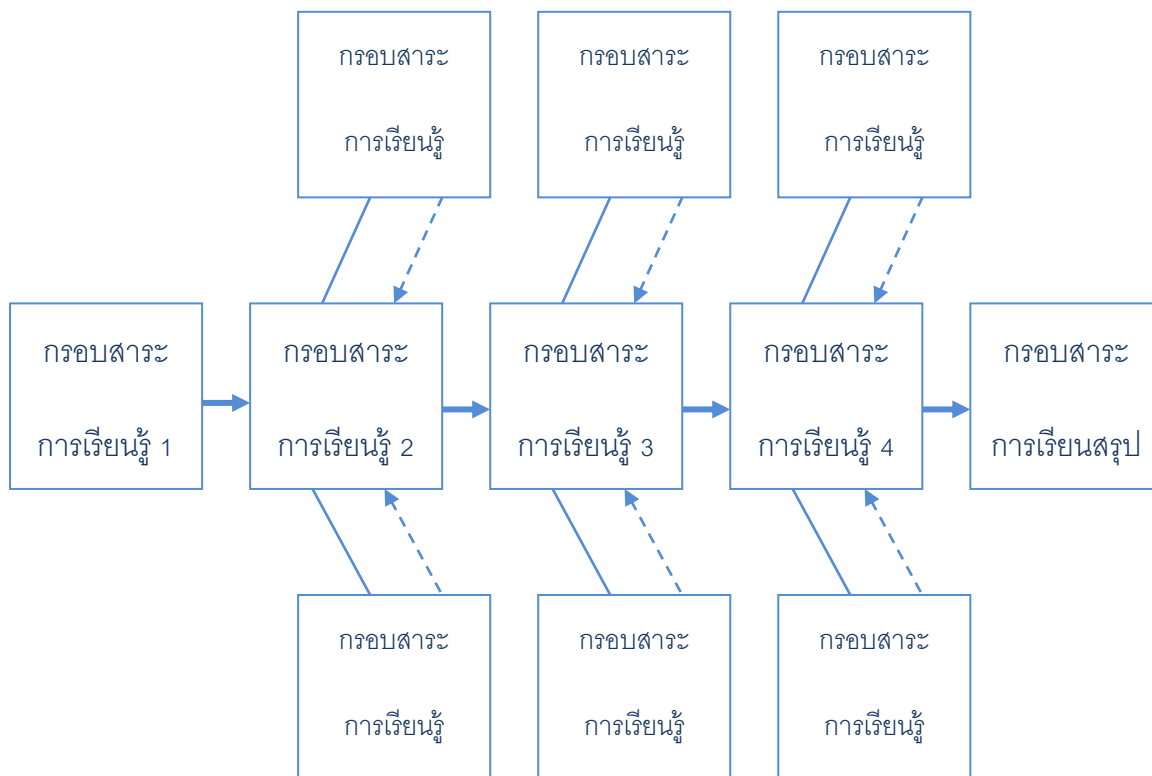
กรอบสาระ
การเรียนรู้

กรอบสาระ
การเรียนรู้

กรอบสาระ
การเรียนรู้

กรอบสาระ
การเรียนรู้ 1

กรอบสาระ
การเรียนรู้ 2

กรอบสาระ
การเรียนรู้ 3

กรอบสาระ
การเรียนรู้ 4

กรอบสาระ
การเรียนสรุป

กรอบสาระ
การเรียนรู้

กรอบสาระ
การเรียนรู้

กรอบสาระ
การเรียนรู้